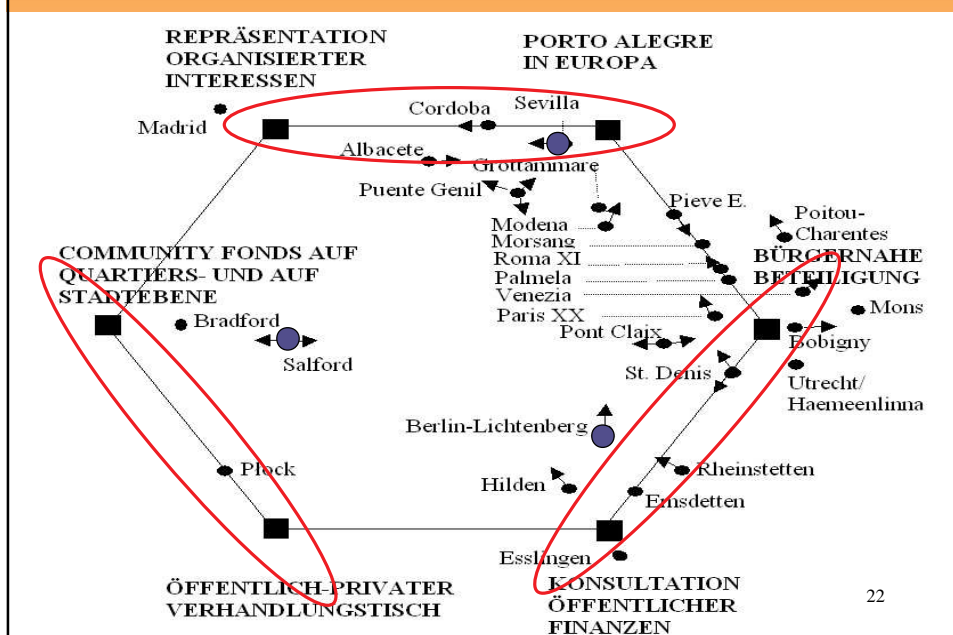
REPRÄSENTATION ORGANISIERTER INTERESSEN

PORTO ALEGRE IN EUROPA

Madrid

Cordoba

Sevilla

Albacete

Grottammare

Puente Genil

Modena

Morsang

Roma XI

Palmela

Venezia

Paris XX

Pieve E.

Poitou-Charentes

BÜRGERNAHE BETEILIGUNG

Mons

COMMUNITY FONDS AUF QUARTIERS- UND AUF STADTEBENE

Bradford

Salford

Pont Claix

Bobigny

St. Denis

Utrecht/ Haemeenlinna

Berlin-Lichtenberg

Plock

Rheinstetten

Hilden

Emsdetten

Esslingen

ÖFFENTLICH-PRIVATER VERHANDLUNGSTISCH

KONSULTATION ÖFFENTLICHER FINANZEN

22